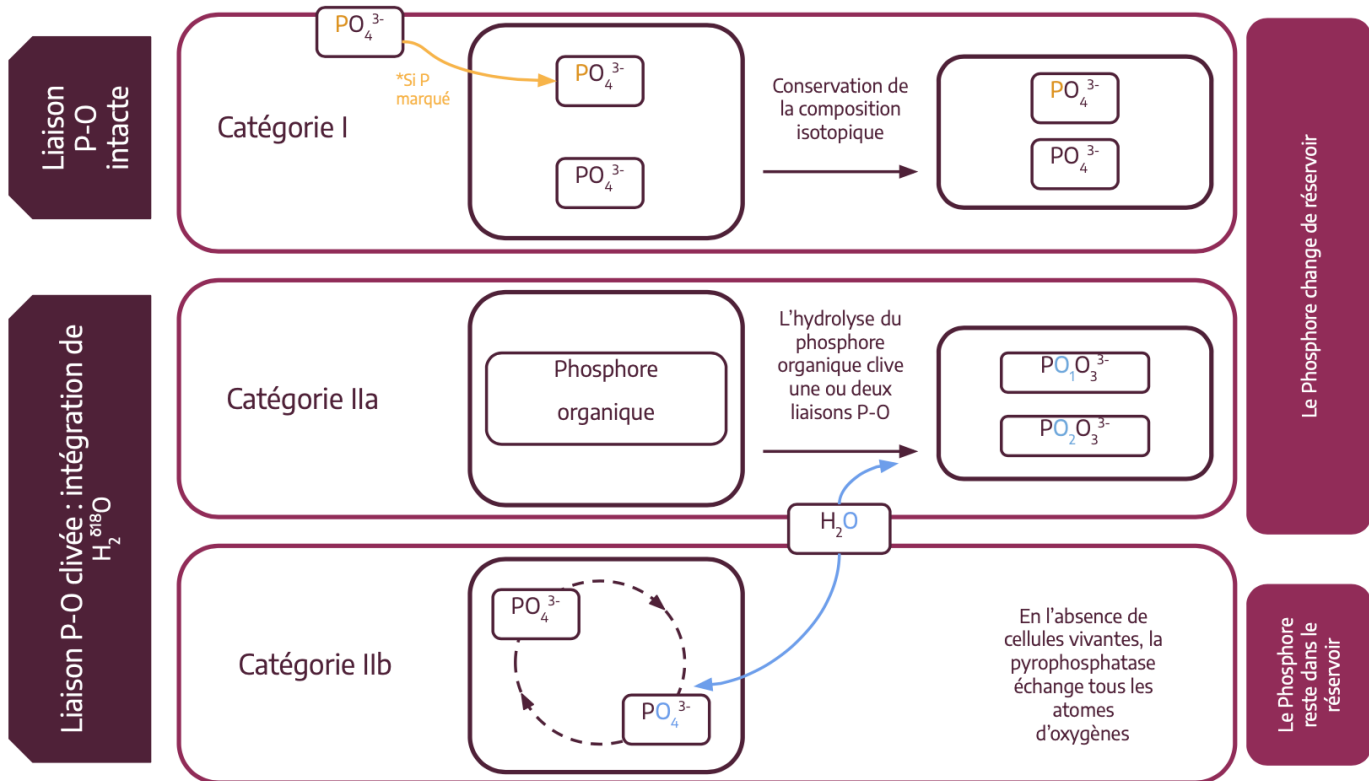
Liaison P-O intacte

$PO_4^{3-}$

*Si P marqué

$PO_4^{3-}$

Catégorie I

$PO_4^{3-}$

Conservation de la composition isotopique

$PO_4^{3-}$

$PO_4^{3-}$

Le Phosphore change de réservoir

Liaison P-O clivée : intégration de $H_2^{\delta 18}O$

Catégorie IIa

Phosphore organique

L'hydrolyse du phosphore organique clive une ou deux liaisons P-O

$PO_1O_3^{3-}$

$PO_2O_3^{3-}$

$H_2O$

Catégorie IIb

$PO_4^{3-}$

$PO_4^{3-}$

En l'absence de cellules vivantes, la pyrophosphatase échange tous les atomes d'oxygènes

Le Phosphore reste dans le réservoir